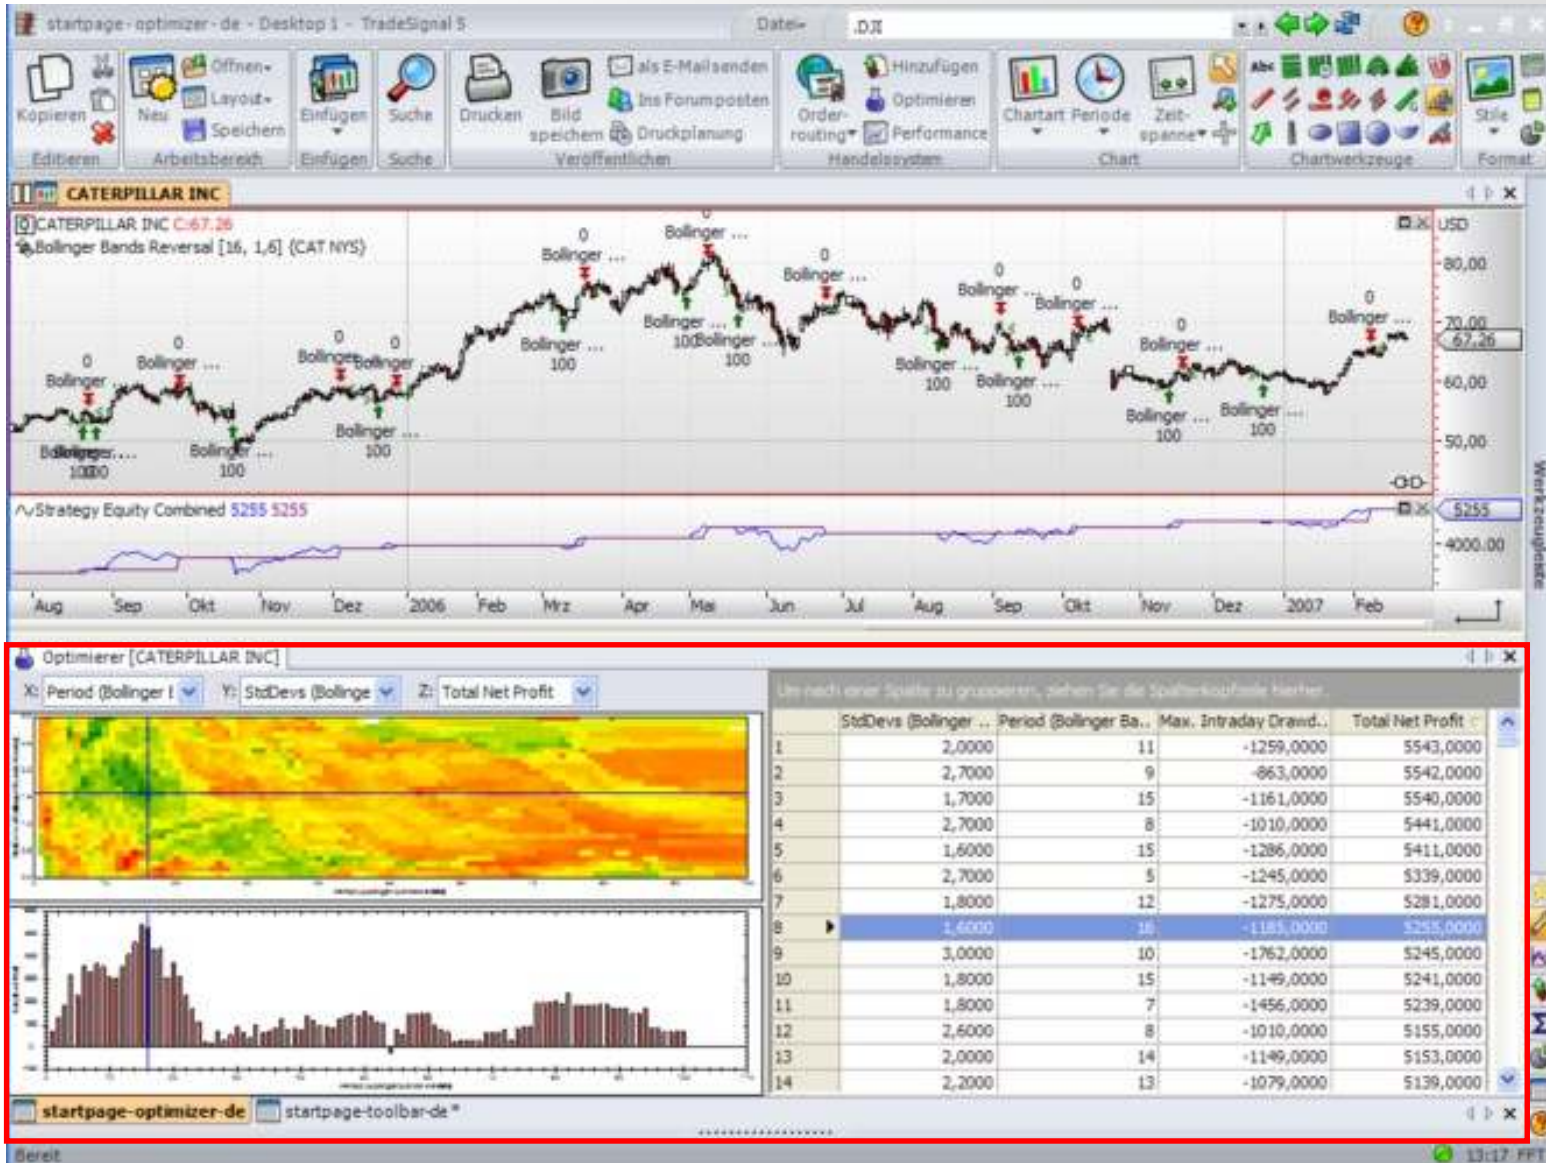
startpage-optimizer-de - Desktop 1 - TradeSignal 5

Datei .DJI

Kopieren Neu Öffnen Layout Speichern Einfügen Suche Drucken Bild speichern als E-Mail senden Ins Forum posten Druckplanung Order-routing Hinzufügen Optimieren Performance Chartart Periode Zeit-spanne Stile

Editieren Arbeitsbereich Einfügen Suche Veröffentlichen Handelssystem Chart Chartwerkzeuge Format

CATERPILLAR INC

CATERPILLAR INC C:67.26
Bollinger Bands Reversal [16, 1,6] (CAT NYS)

USD
80,00
70,00
67,26
60,00
50,00

Strategy Equity Combined 5255 5255

5255
4000,00

Aug Sep Okt Nov Dez 2006 Feb Mrz Apr Mai Jun Jul Aug Sep Okt Nov Dez 2007 Feb

Optimierer [CATERPILLAR INC]

X: Period (Bollinger I Y: StdDevs (Bollinge Z: Total Net Profit

Um nach einer Spalte zu gruppieren, ziehen Sie die Spaltenkopfzeile hierher.

| | StdDevs (Bollinger ... | Period (Bollinger Ba... | Max. Intraday Drawd... | Total Net Profit |
|---|---|---|---|---|
| 1 | 2,0000 | 11 | -1259,0000 | 5543,0000 |
| 2 | 2,7000 | 9 | -863,0000 | 5542,0000 |
| 3 | 1,7000 | 15 | -1161,0000 | 5540,0000 |
| 4 | 2,7000 | 8 | -1010,0000 | 5441,0000 |
| 5 | 1,6000 | 15 | -1286,0000 | 5411,0000 |
| 6 | 2,7000 | 5 | -1245,0000 | 5339,0000 |
| 7 | 1,8000 | 12 | -1275,0000 | 5281,0000 |
| 8 | 1,6000 | 16 | -1185,0000 | 5255,0000 |
| 9 | 3,0000 | 10 | -1762,0000 | 5245,0000 |
| 10 | 1,8000 | 15 | -1149,0000 | 5241,0000 |
| 11 | 1,8000 | 7 | -1456,0000 | 5239,0000 |
| 12 | 2,6000 | 8 | -1010,0000 | 5155,0000 |
| 13 | 2,0000 | 14 | -1149,0000 | 5153,0000 |
| 14 | 2,2000 | 13 | -1079,0000 | 5139,0000 |

startpage-optimizer-de startpage-toolbar-de*

Bereit 13:17 FFT